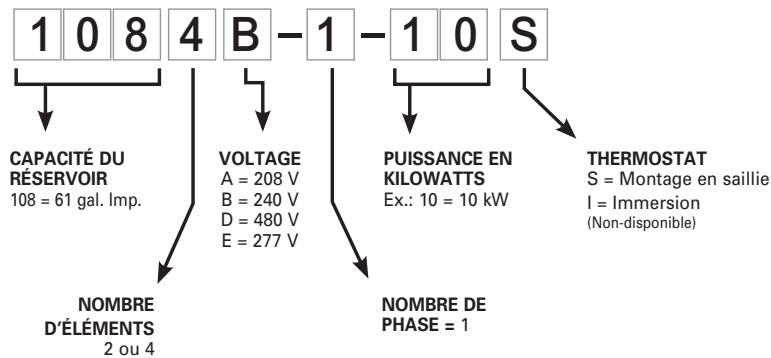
1 0 8 4 B – 1 – 1 0 S

CAPACITÉ DU RÉSERVOIR
108 = 61 gal. Imp.

VOLTAGE
A = 208 V
B = 240 V
D = 480 V
E = 277 V

PUISSANCE EN KILOWATTS
Ex.: 10 = 10 kW

THERMOSTAT
S = Montage en saillie
I = Immersion
(Non-disponible)

NOMBRE D'ÉLÉMENTS
2 ou 4

NOMBRE DE PHASE = 1